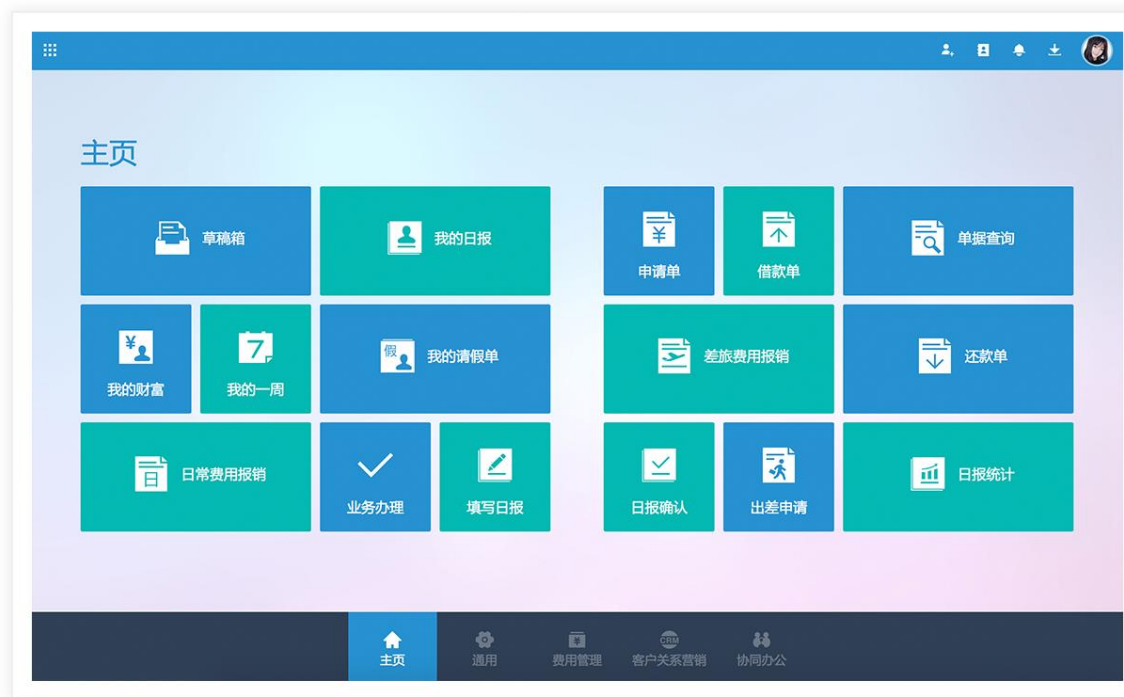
主页

草稿箱

我的日报

我的财富

7

我的一周

假

我的请假单

日

日常费用报销

业务办理

填写日报

¥

申请单

借款单

单据查询

差旅费用报销

还款单

日报确认

出差申请

日报统计

主页

通用

费用管理

CRM

客户关系营销

协同办公